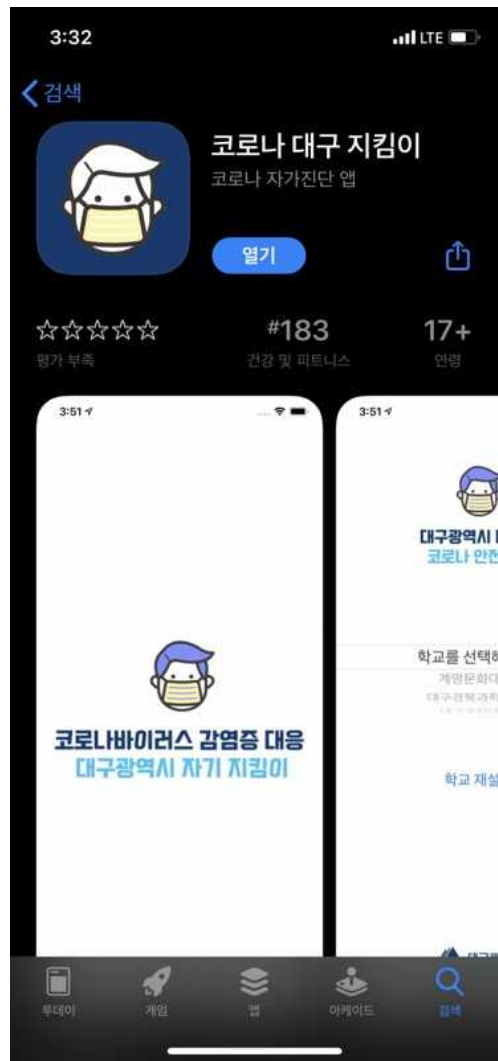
3:32
LTE

검색

코로나 대구 지킴이
코로나 자가진단 앱

열기

☆☆☆☆☆
평가 부족

#183
건강 및 피트니스

17+
연령

3:51

코로나바이러스 감염증 대응
대구광역시 자기 지킴이

3:51

대구광역시 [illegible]
코로나 안전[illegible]

학교를 선택하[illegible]
계명문화대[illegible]
대구과학기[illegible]

학교 재설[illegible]

투데이
게임
앱
아케이드
검색